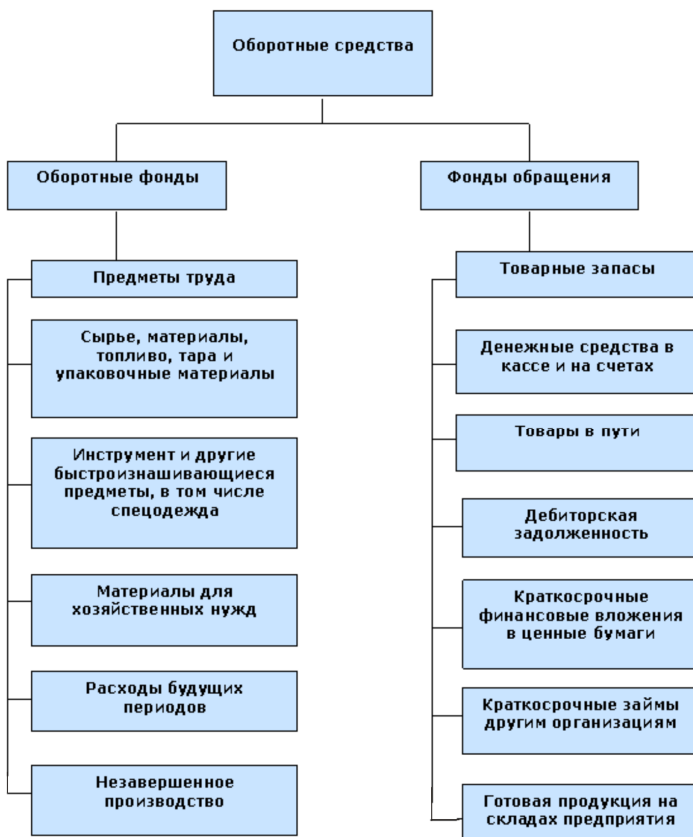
Оборотные средства

Оборотные фонды

Фонды обращения

Предметы труда

Сырье, материалы, топливо, тара и упаковочные материалы

Инструмент и другие быстроизнашивающиеся предметы, в том числе спецодежда

Материалы для хозяйственных нужд

Расходы будущих периодов

Незавершенное производство

Товарные запасы

Денежные средства в кассе и на счетах

Товары в пути

Дебиторская задолженность

Краткосрочные финансовые вложения в ценные бумаги

Краткосрочные займы другим организациям

Готовая продукция на складах предприятия